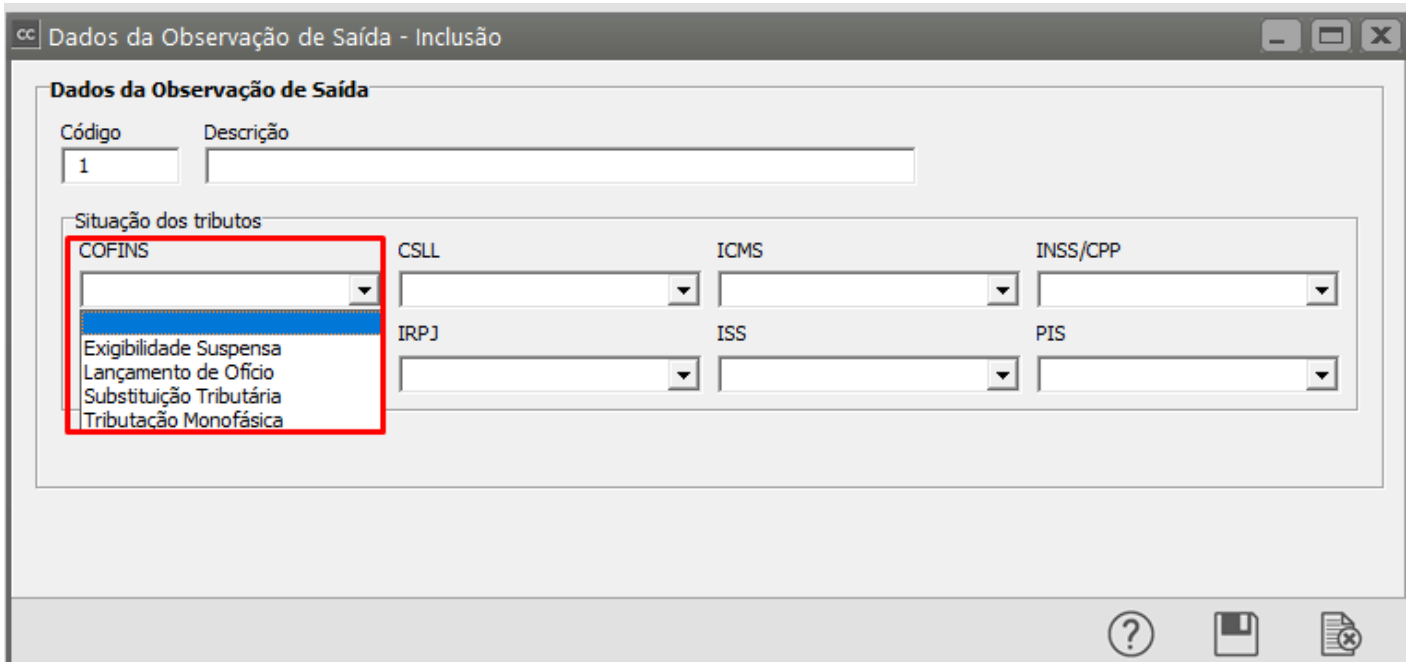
cc Dados da Observação de Saída - Inclusão

Dados da Observação de Saída

Código
1

Descrição

Situação dos tributos

COFINS

Exigibilidade Suspensa
Lançamento de Ofício
Substituição Tributária
Tributação Monofásica

CSLL

ICMS

INSS/CPP

IRPJ

ISS

PIS